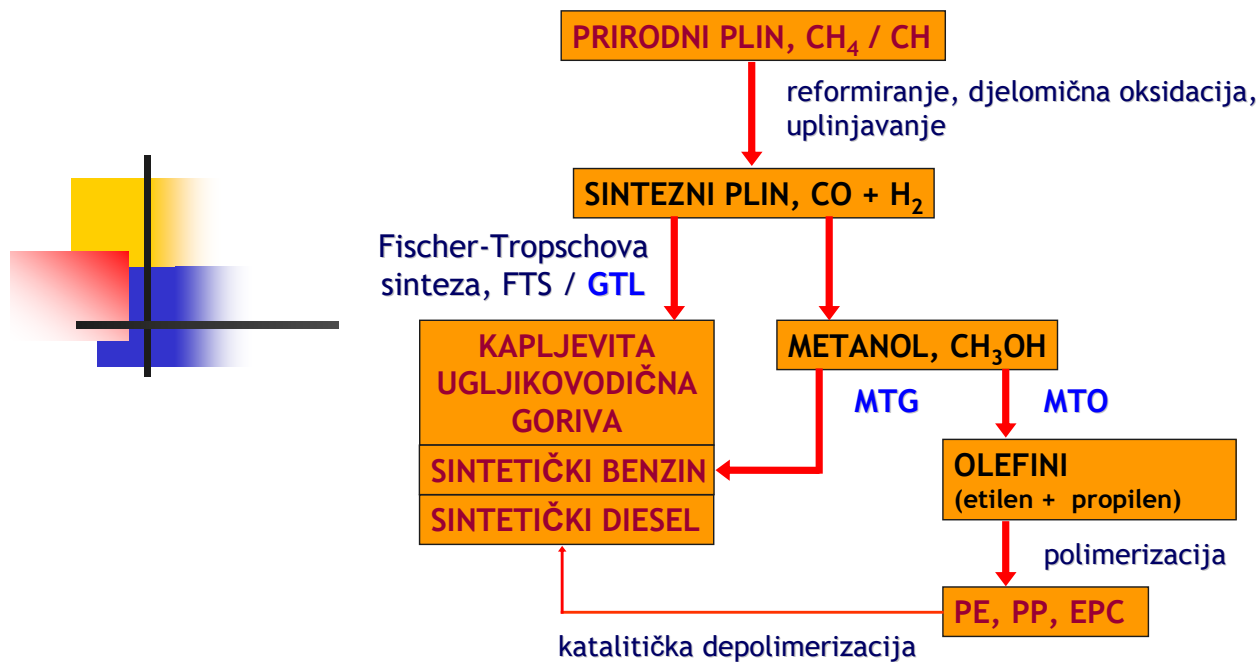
PRIRODNI PLIN, $CH_4$ / CH

reformiranje, djelomična oksidacija, uplinjavanje

SINTEZNI PLIN, CO + $H_2$

Fischer-Tropschova sinteza, FTS / GTL

KAPLJEVITA UGLJIKOVODIČNA GORIVA

SINTETIČKI BENZIN

SINTETIČKI DIESEL

METANOL, $CH_3OH$

MTG

MTO

OLEFINI
(etilen + propilen)

polimerizacija

PE, PP, EPC

katalitička depolimerizacija